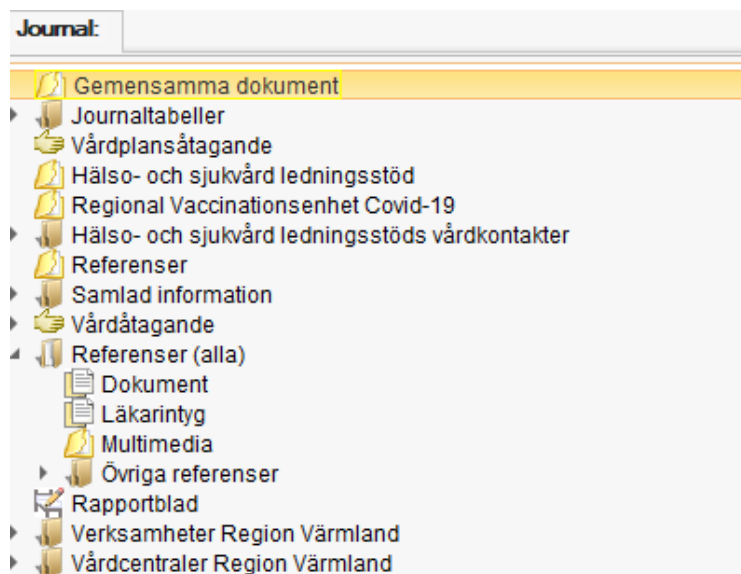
Journal:

Gemensamma dokument
Journaltabeller
Vårdplansåtagande
Hälso- och sjukvård ledningsstöd
Regional Vaccinationsenhet Covid-19
Hälso- och sjukvård ledningsstöds vårdkontakter
Referenser
Samlad information
Vårdåtagande
Referenser (alla)
Dokument
Läkarintyg
Multimedia
Övriga referenser
Rapportblad
Verksamheter Region Värmland
Vårdcentraler Region Värmland